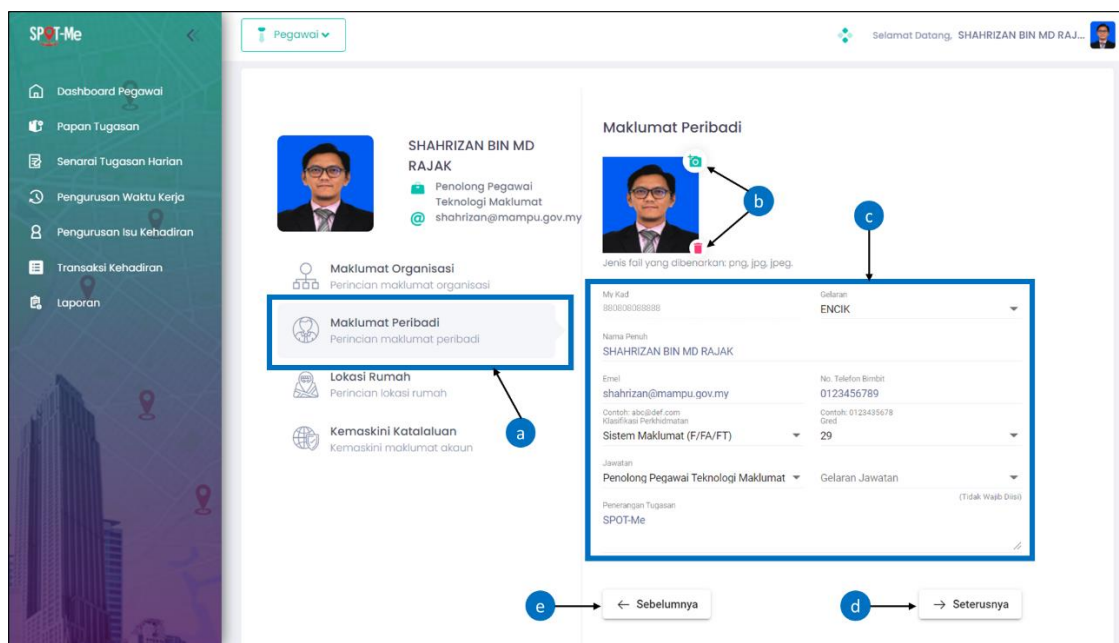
SPOT-Me

Dashboard Pegawai
Papan Tugasan
Senarai Tugasan Harian
Pengurusan Waktu Kerja
Pengurusan Isu Kehadiran
Transaksi Kehadiran
Laporan

Pegawai

Selamat Datang, SHAHRIZAN BIN MD RAJ...

SHAHRIZAN BIN MD RAJAK
Penolong Pegawai Teknologi Maklumat
shahrizan@mampu.gov.my

Maklumat Organisasi
Perincian maklumat organisasi

Maklumat Peribadi
Perincian maklumat peribadi

Lokasi Rumah
Perincian lokasi rumah

Kemaskini Katalaluan
Kemaskini maklumat akaun

Maklumat Peribadi

Jenis fail yang dibenarkan: png, jpg, jpeg.

My Kad
880808088888

Gelaran
ENCIK

Nama Penuh
SHAHRIZAN BIN MD RAJAK

Emel
shahrizan@mampu.gov.my
Contoh: abc@def.com

No. Telefon Bimbit
0123456789
Contoh: 0123435678

Klasifikasi Perkhidmatan
Sistem Maklumat (F/FA/FT)

Gred
29

Jawatan
Penolong Pegawai Teknologi Maklumat

Gelaran Jawatan
(Tidak Wajib Diisi)

Penerangan Tugasan
SPOT-Me

a
b
c
d
e

← Sebelumnya
→ Seterusnya